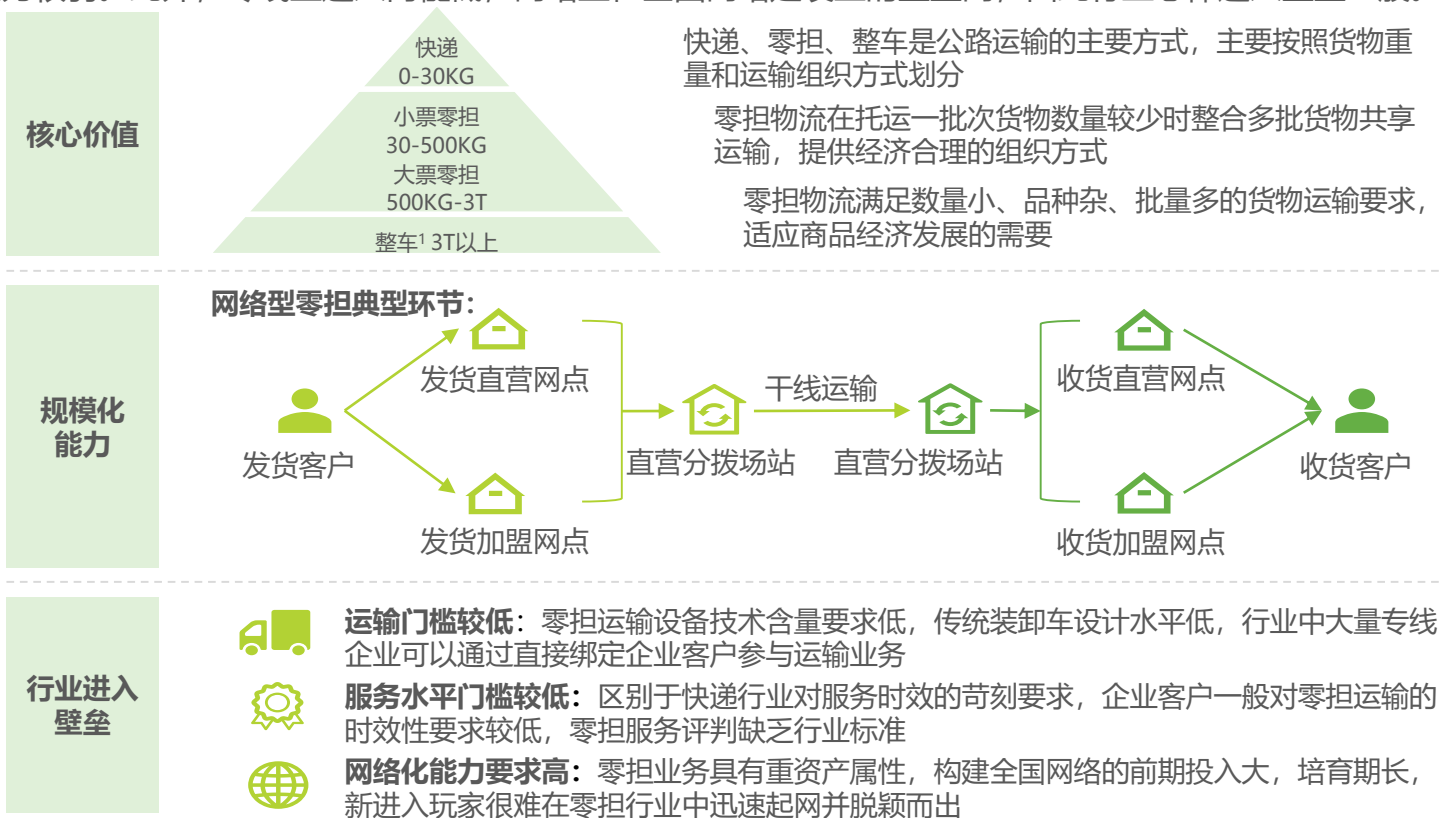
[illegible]

核心价值

快递
0-30KG
小票零担
30-500KG
大票零担
500KG-3T
整车¹ 3T以上

快递、零担、整车是公路运输的主要方式，主要按照货物重量和运输组织方式划分

零担物流在托运一批次货物数量较少时整合多批货物共享运输，提供经济合理的组织方式

零担物流满足数量小、品种杂、批量多的货物运输要求，适应商品经济发展的需要

规模化能力

网络型零担典型环节：

发货客户
发货直营网点
发货加盟网点
直营分拨场站
干线运输
直营分拨场站
收货直营网点
收货加盟网点
收货客户

行业进入壁垒

运输门槛较低：零担运输设备技术含量要求低，传统装卸车设计水平低，行业中大量专线企业可以通过直接绑定企业客户参与运输业务

服务水平门槛较低：区别于快递行业对服务时效的苛刻要求，企业客户一般对零担运输的时效性要求较低，零担服务评判缺乏行业标准

网络化能力要求高：零担业务具有重资产属性，构建全国网络的前期投入大，培育期长，新进入玩家很难在零担行业中迅速起网并脱颖而出